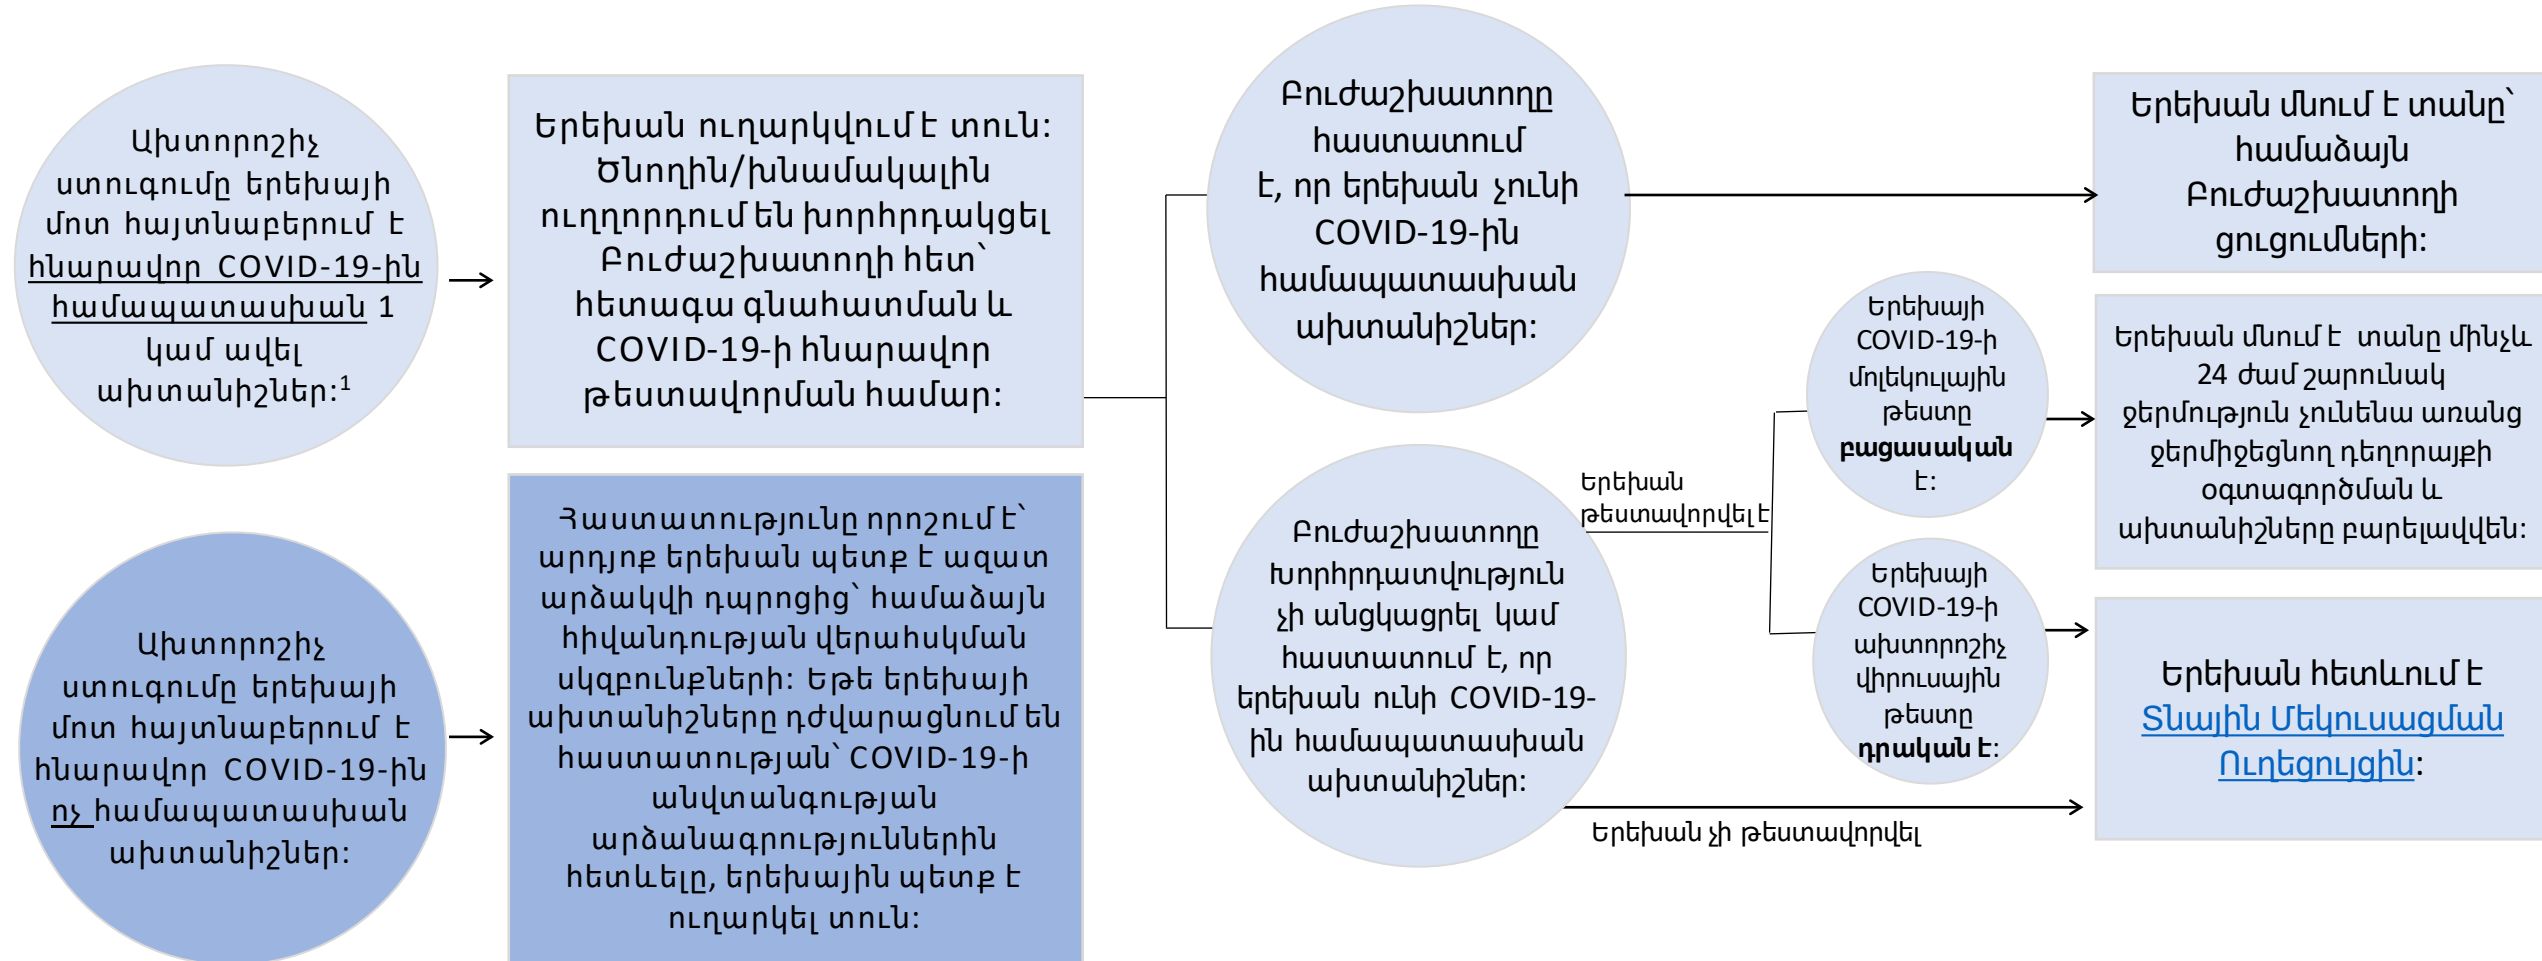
Ախտորոշիչ ստուգումը երեխայի մոտ հայտնաբերում է հնարավոր COVID-19-ին համապատասխան 1 կամ ավել ախտանիշներ:$^1$

Երեխան ուղարկվում է տուն: Ծնողին/խնամակալին ուղղորդում են խորհրդակցել Բուժաշխատողի հետ՝ հետագա գնահատման և COVID-19-ի հնարավոր թեստավորման համար:

Բուժաշխատողը հաստատում է, որ երեխան չունի COVID-19-ին համապատասխան ախտանիշներ:

Երեխան մնում է տանը՝ համաձայն Բուժաշխատողի ցուցումների:

Երեխայի COVID-19-ի մոլեկուլային թեստը **բացասական** է:

Երեխան մնում է տանը մինչև 24 ժամ շարունակ ջերմություն չունենա առանց ջերմիջեցնող դեղորայքի օգտագործման և ախտանիշները բարելավվեն:

Երեխան թեստավորվել է

Բուժաշխատողը խորհրդատվություն չի անցկացրել կամ հաստատում է, որ երեխան ունի COVID-19-ին համապատասխան ախտանիշներ:

Երեխայի COVID-19-ի ախտորոշիչ վիրուսային թեստը **դրական է**:

Երեխան հետևում է Տնային Մեկուսացման Ուղեցույցին:

Երեխան չի թեստավորվել

Ախտորոշիչ ստուգումը երեխայի մոտ հայտնաբերում է հնարավոր COVID-19-ին ոչ համապատասխան ախտանիշներ:

Հաստատությունը որոշում է՝ արդյոք երեխան պետք է ազատ արձակվի դպրոցից՝ համաձայն հիվանդության վերահսկման սկզբունքների: Եթե երեխայի ախտանիշները դժվարացնում են հաստատության՝ COVID-19-ի անվտանգության արձանագրություններին հետևելը, երեխային պետք է ուղարկել տուն: